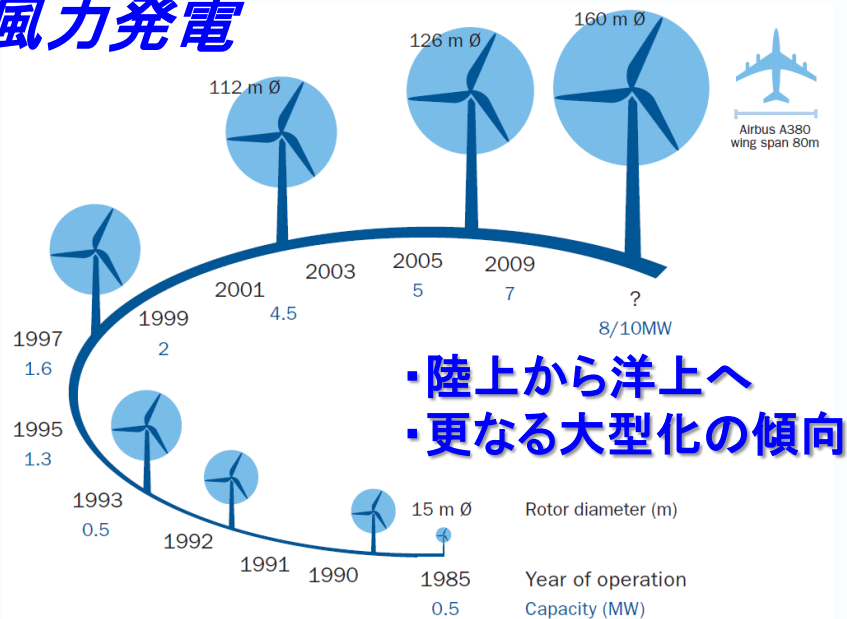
風力発電

160 m Ø

126 m Ø

112 m Ø

Airbus A380
wing span 80m

2001
4.5

2003

2005
5

2009
7

?
8/10MW

1999
2

1997
1.6

・陸上から洋上へ
・更なる大型化の傾向

1995
1.3

1993
0.5

1992

1991

1990

15 m Ø

1985
0.5

Rotor diameter (m)

Year of operation

Capacity (MW)